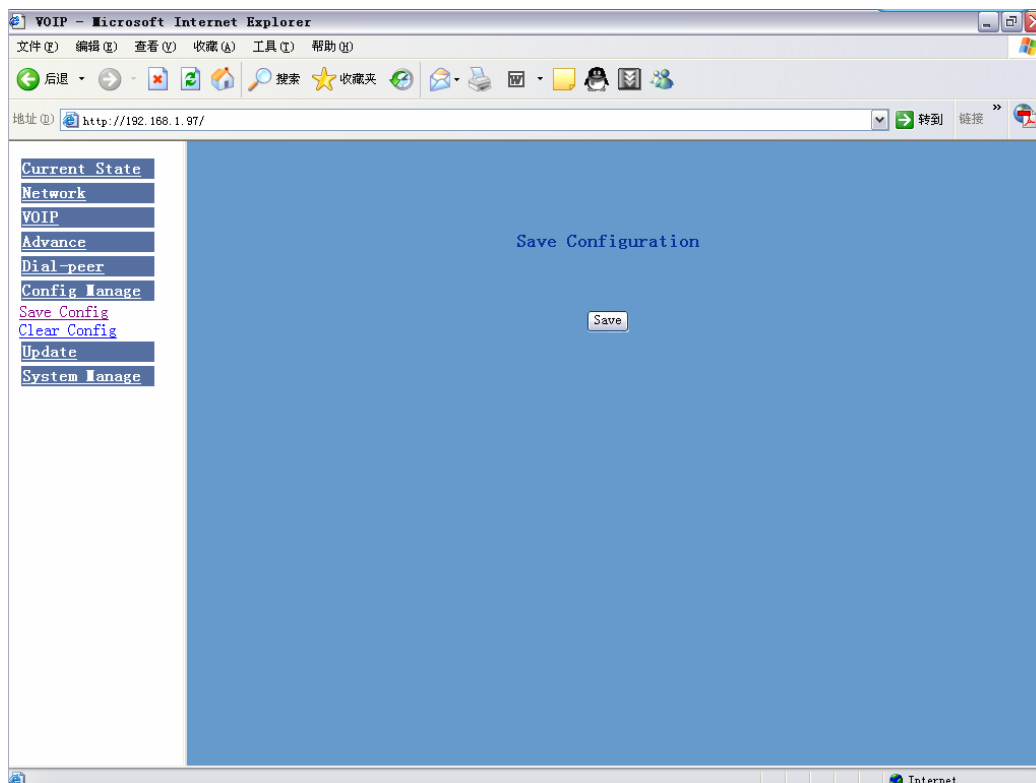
VOIP - Microsoft Internet Explorer

文件(F) 编辑(E) 查看(V) 收藏(A) 工具(T) 帮助(H)

后退 搜索 收藏夹

地址(D) http://192.168.1.97/

转到 链接 »

Current State
Network
VOIP
Advance
Dial-peer
Config Manage
Save Config
Clear Config
Update
System Manage

Save Configuration

Save

Internet